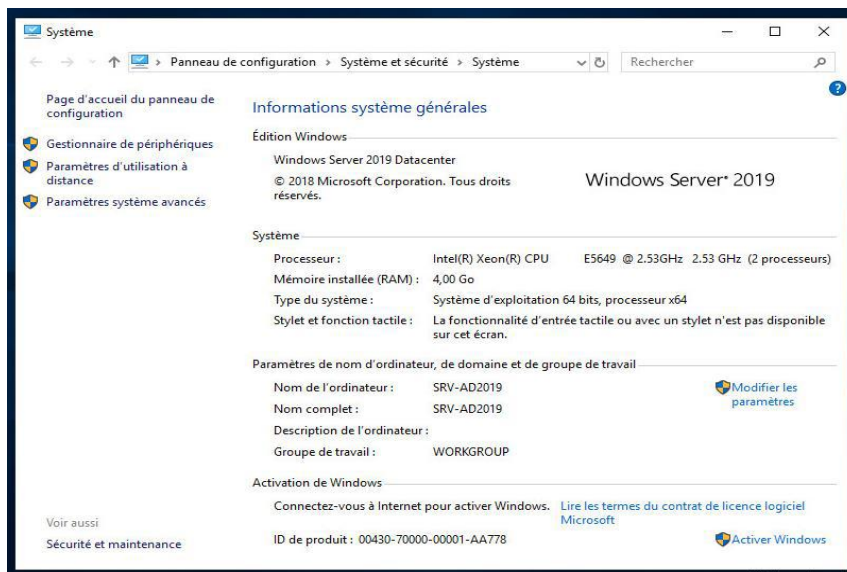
Système

Panneau de configuration › Système et sécurité › Système

Rechercher

Page d'accueil du panneau de configuration

Gestionnaire de périphériques

Paramètres d'utilisation à distance

Paramètres système avancés

Informations système générales

Édition Windows

Windows Server 2019 Datacenter

© 2018 Microsoft Corporation. Tous droits réservés.

Windows Server® 2019

Système

| | |
|---|---|
| Processeur : | Intel(R) Xeon(R) CPU E5649 @ 2.53GHz 2.53 GHz (2 processeurs) |
| Mémoire installée (RAM) : | 4,00 Go |
| Type du système : | Système d'exploitation 64 bits, processeur x64 |
| Stylet et fonction tactile : | La fonctionnalité d'entrée tactile ou avec un stylet n'est pas disponible sur cet écran. |

Paramètres de nom d'ordinateur, de domaine et de groupe de travail

| | |
|---|---|
| Nom de l'ordinateur : | SRV-AD2019 |
| Nom complet : | SRV-AD2019 |
| Description de l'ordinateur : | |
| Groupe de travail : | WORKGROUP |

Modifier les paramètres

Activation de Windows

Connectez-vous à Internet pour activer Windows. Lire les termes du contrat de licence logiciel Microsoft

ID de produit : 00430-70000-00001-AA778

Activer Windows

Voir aussi

Sécurité et maintenance